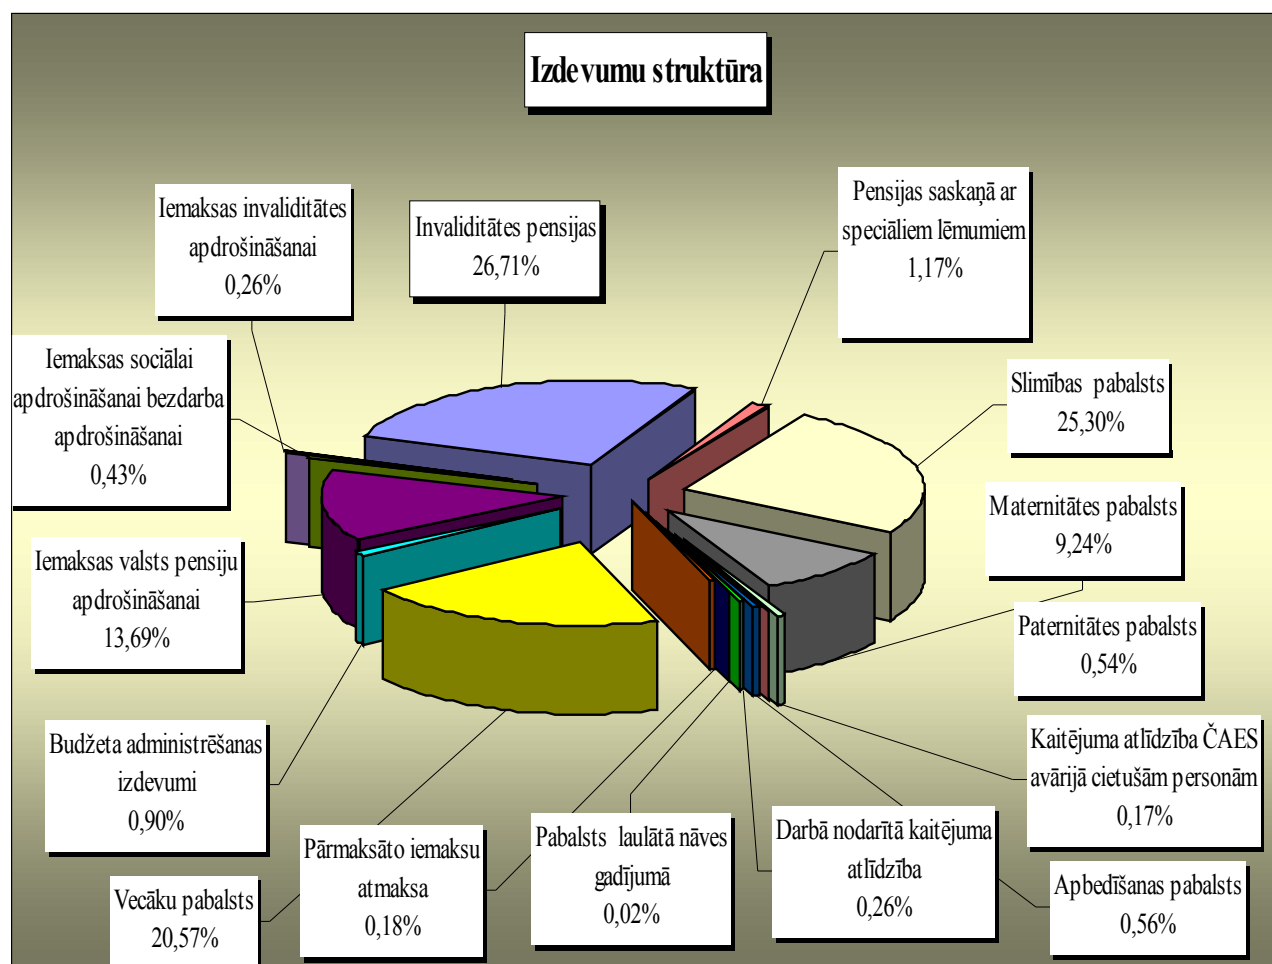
Izdevumu struktūra

Iemaksas invaliditātes apdrošināšanai 0,26%

Invaliditātes pensijas 26,71%

Pensijas saskaņā ar speciāliem lēmumiem 1,17%

Iemaksas sociālai apdrošināšanai bezdarba apdrošināšanai 0,43%

Slimības pabalsts 25,30%

Maternitātes pabalsts 9,24%

Iemaksas valsts pensiju apdrošināšanai 13,69%

Paternitātes pabalsts 0,54%

Budžeta administrēšanas izdevumi 0,90%

Kaitējuma atlīdzība ČAES avārijā cietušām personām 0,17%

Pārmaksāto iemaksu atmaksa 0,18%

Pabalsts laulātā nāves gadījumā 0,02%

Darbā nodarītā kaitējuma atlīdzība 0,26%

Apbedīšanas pabalsts 0,56%

Vecāku pabalsts 20,57%